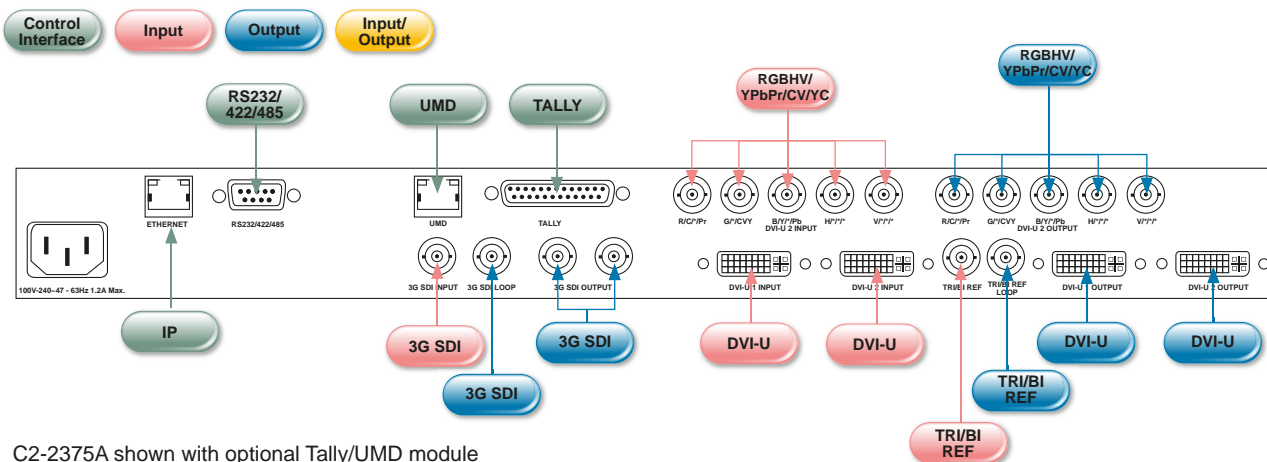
Control Interface

Input

Output

Input/ Output

RS232/ 422/485

UMD

TALLY

RGBHV/ YPbPr/CV/YC

RGBHV/ YPbPr/CV/YC

ETHERNET

RS232/422/485

UMD

TALLY

R/C/*/Pr

G/*/CVY

B/Y/*/Pb DVI-U 2 INPUT

H/*/*/*

V/*/*/*

R/C/*/Pr

G/*/CVY

B/Y/*/Pb DVI-U 2 OUTPUT

H/*/*/*

V/*/*/*

100V-240~47 - 63Hz 1.2A Max.

3G SDI INPUT

3G SDI LOOP

3G SDI OUTPUT

DVI-U 1 INPUT

DVI-U 2 INPUT

TRI/BI REF

TRI/BI REF LOOP

DVI-U 1 OUTPUT

DVI-U 2 OUTPUT

IP

3G SDI

3G SDI

3G SDI

DVI-U

DVI-U

DVI-U

DVI-U

TRI/BI REF

TRI/BI REF

C2-2375A shown with optional Tally/UMD module